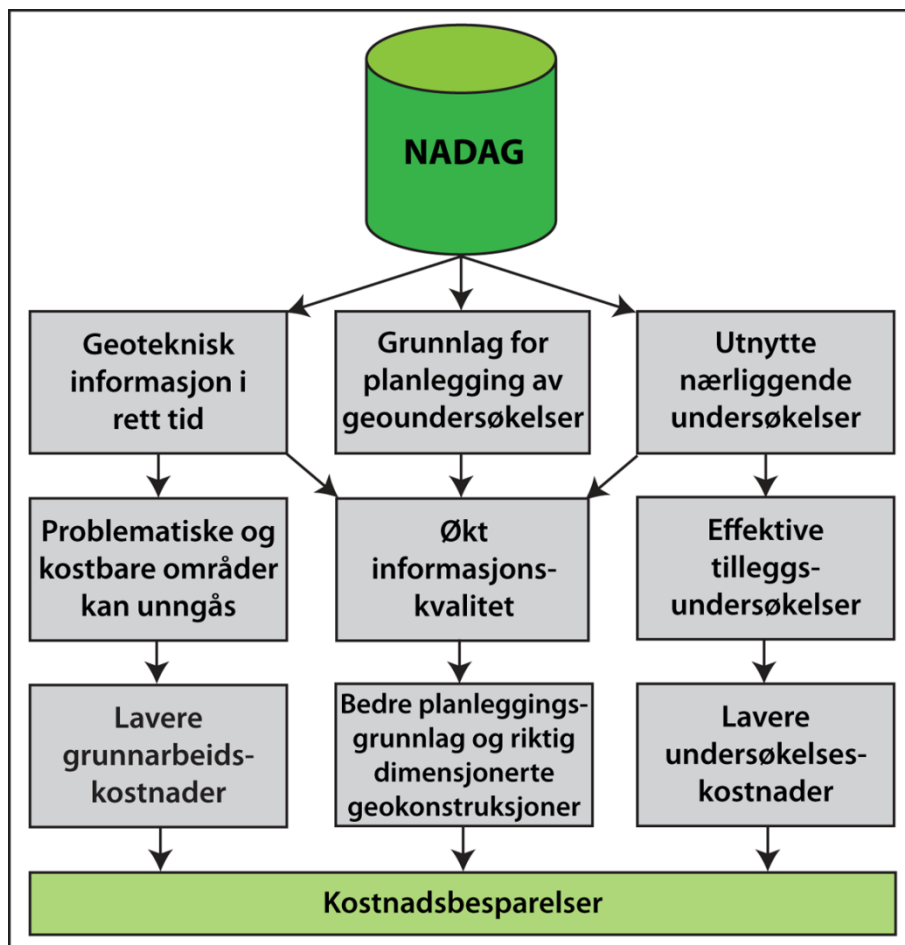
NADAG

Geoteknisk informasjon i rett tid

Grunnlag for planlegging av geoundersøkelser

Utnytte nærliggende undersøkelser

Problematiske og kostbare områder kan unngås

Økt informasjons-kvalitet

Effektive tilleggs-undersøkelser

Lavere grunnarbeids-kostnader

Bedre planleggings-grunnlag og riktig dimensjonerte geokonstruksjoner

Lavere undersøkelses-kostnader

Kostnadsbesparelser